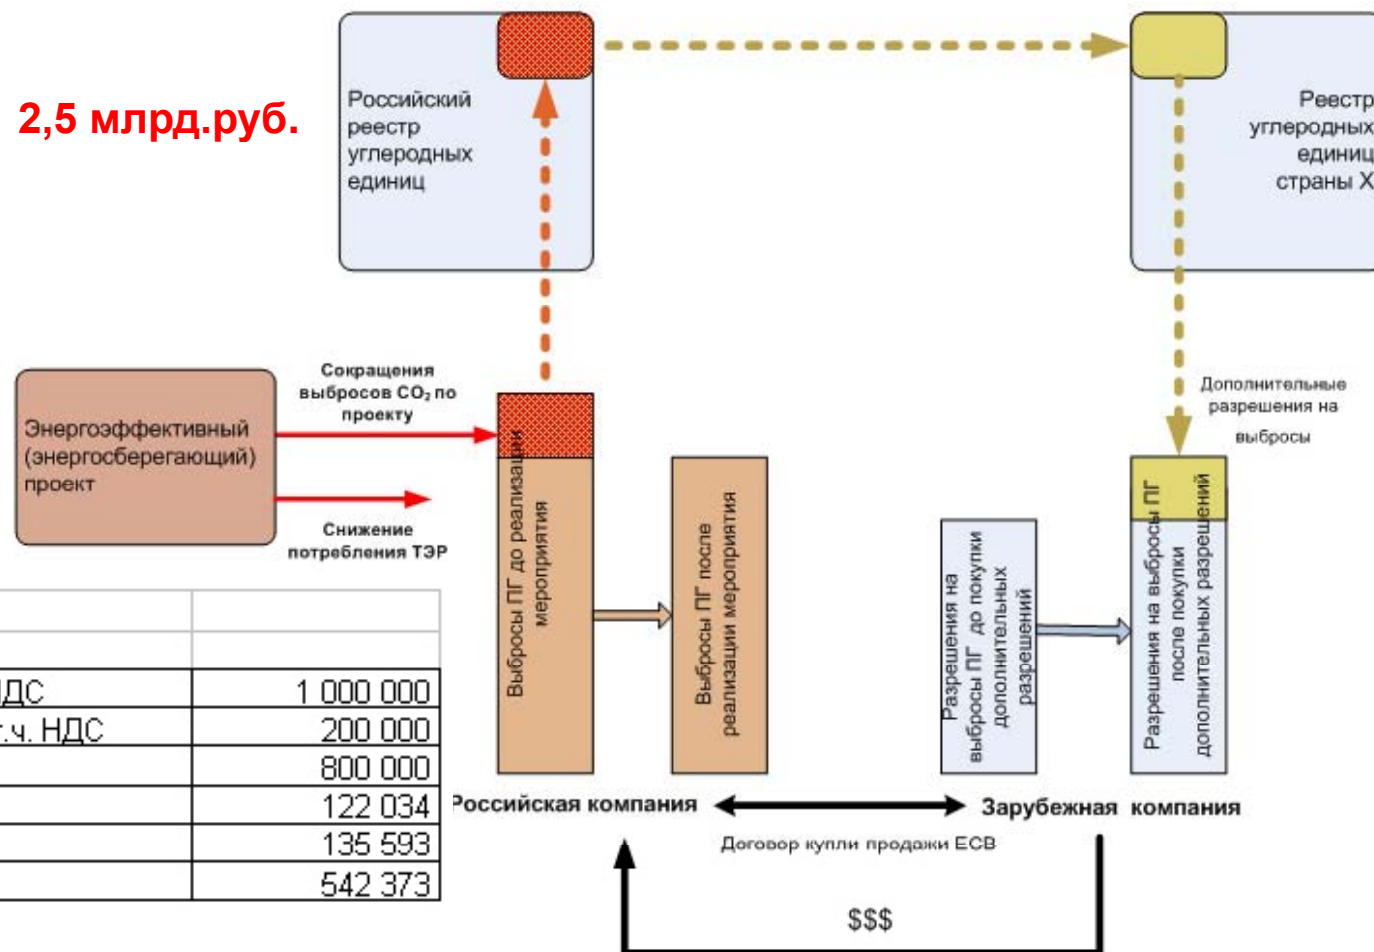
2,5 млрд.руб.

Российский реестр углеродных единиц

Реестр углеродных единиц страны Х

Сокращения выбросов $CO_2$ по проекту

Энергоэффективный (энергосберегающий) проект

Снижение потребления ТЭР

Выбросы ПГ до реализации мероприятия

Выбросы ПГ после реализации мероприятия

Дополнительные разрешения на выбросы

Разрешения на выбросы ПГ до покупки дополнительных разрешений

Разрешения на выбросы ПГ после покупки дополнительных разрешений

| | |
|---|---|
| | |
| | |
| ДС | 1 000 000 |
| т.ч. НДС | 200 000 |
| | 800 000 |
| | 122 034 |
| | 135 593 |
| | 542 373 |

Российская компания

Зарубежная компания

Договор купли продажи ЕСВ

$$$